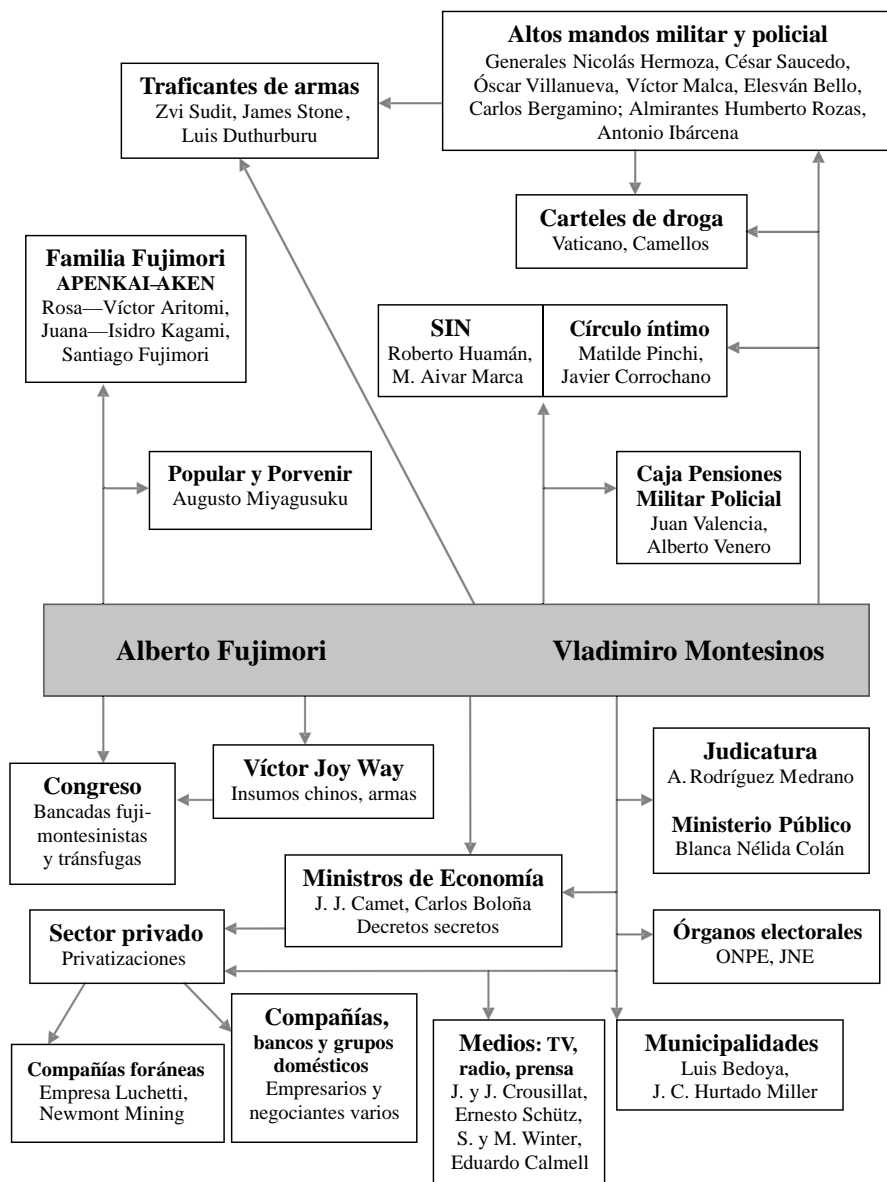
**Altos mandos militar y policial**
Generales Nicolás Hermoza, César Saucedo, Óscar Villanueva, Víctor Malca, Elesván Bello, Carlos Bergamino; Almirantes Humberto Rozas, Antonio Ibárcena

**Traficantes de armas**
Zvi Sudit, James Stone, Luis Duthurburu

**Carteles de droga**
Vaticano, Camellos

**Familia Fujimori**
**APENKAI-AKEN**
Rosa—Víctor Aritomi, Juana—Isidro Kagami, Santiago Fujimori

**SIN**
Roberto Huamán, M. Aivar Marca

**Círculo íntimo**
Matilde Pinchi, Javier Corrochano

**Popular y Porvenir**
Augusto Miyagusuku

**Caja Pensiones Militar Policial**
Juan Valencia, Alberto Venero

**Alberto Fujimori** **Vladimiro Montesinos**

**Congreso**
Bancadas fujimontesinistas y tránsfugas

**Víctor Joy Way**
Insumos chinos, armas

**Judicatura**
A. Rodríguez Medrano

**Ministerio Público**
Blanca Nélida Colán

**Ministros de Economía**
J. J. Camet, Carlos Boloña
Decretos secretos

**Sector privado**
Privatizaciones

**Órganos electorales**
ONPE, JNE

**Compañías foráneas**
Empresa Luchetti, Newmont Mining

**Compañías, bancos y grupos domésticos**
Empresarios y negociantes varios

**Medios: TV, radio, prensa**
J. y J. Crousillat, Ernesto Schütz, S. y M. Winter, Eduardo Calmell

**Municipalidades**
Luis Bedoya, J. C. Hurtado Miller